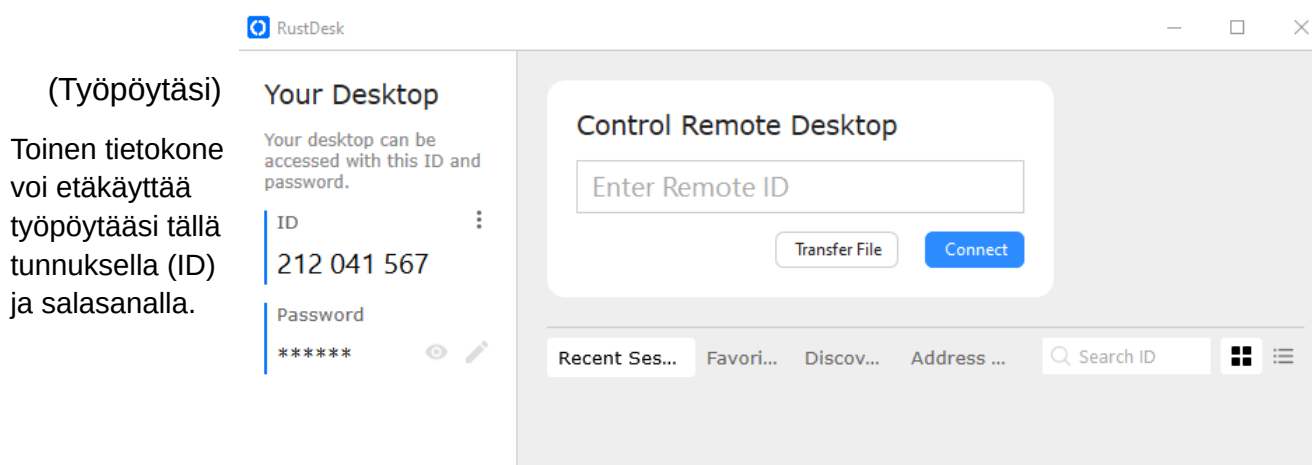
(Työpöytäsi)

Toinen tietokone voi etäkäyttää työpöytääsi tällä tunnuksella (ID) ja salasanalla.

RustDesk

Your Desktop

Your desktop can be accessed with this ID and password.

ID

212 041 567

Password

******

Control Remote Desktop

Enter Remote ID

Transfer File

Connect

Recent Ses...

Favori...

Discov...

Address ...

Search ID